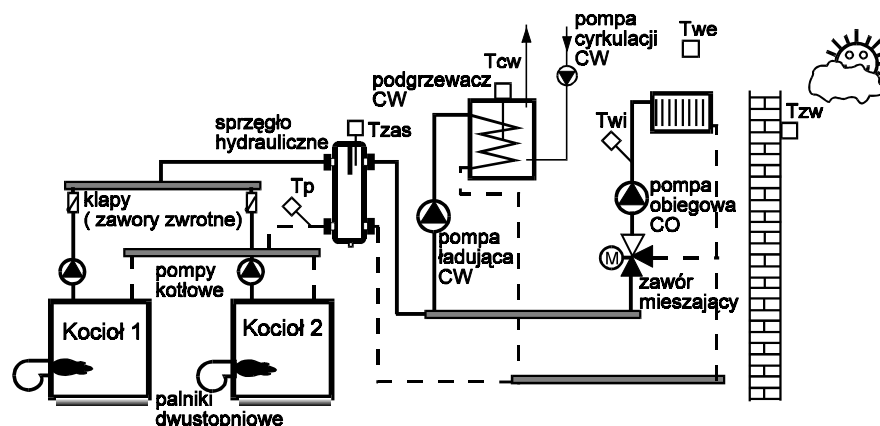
pompa cyrkulacji CW

Twe

Tcw

podgrzewacz CW

sprzęgło hydrauliczne

Tzas

Tzw

Twi

klapy ( zawory zwrotne)

Tp

pompa obiegowa CO

pompa ładująca CW

pompy kotłowe

M

zawór mieszający

Kocioł 1

Kocioł 2

palniki dwustopniowe